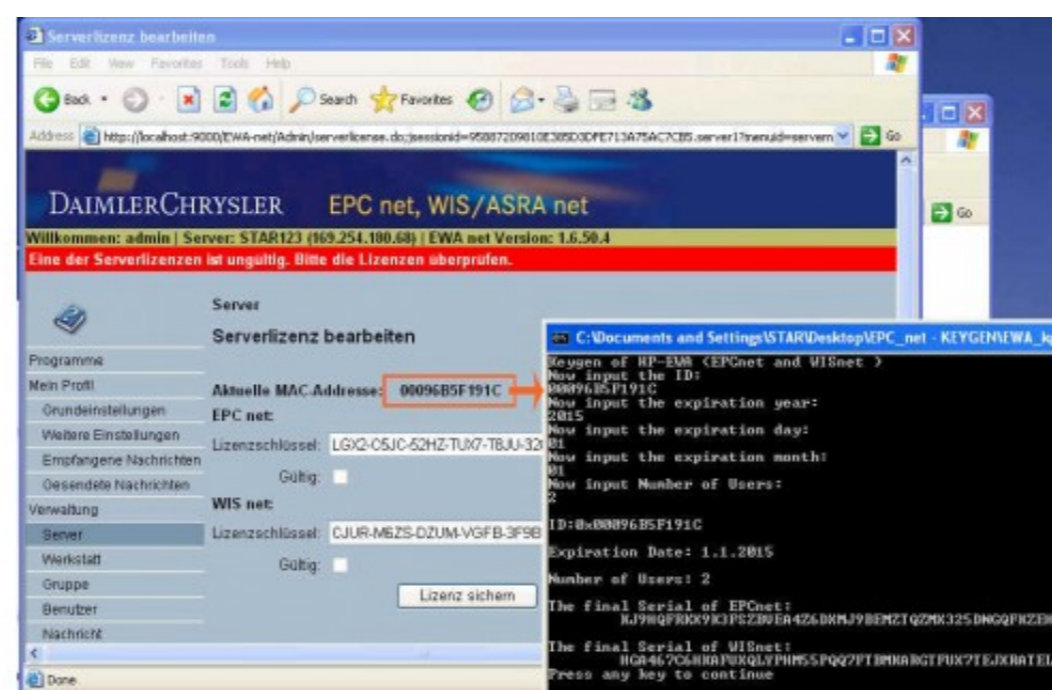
Serverlizenz bearbeiten

File Edit View Favorites Tools Help

Back Search Favorites

Address http://localhost:9000/EWA-net/Admin/serverlicense.do;jsessionid=958872D9810E385D3DFE713A75AC7CB5.server1?menuid=servern Go

Go

DAIMLERCHRYSLER EPC net, WIS/ASRA net

Willkommen: admin | Server: STAR123 (169.254.180.68) | EWA net Version: 1.6.50.4

Eine der Serverlizenzen ist ungültig. Bitte die Lizenzen überprüfen.

Server

Serverlizenz bearbeiten

Programme

Mein Profil

Grundeinstellungen

Weitere Einstellungen

Empfangene Nachrichten

Gesendete Nachrichten

Verwaltung

Server

Werkstatt

Gruppe

Benutzer

Nachricht

Aktuelle MAC-Addresse: 00096B5F191C

EPC net:

Lizenzschlüssel: LGX2-O5JC-52HZ-TUX7-TBJU-32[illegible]

Gültig:

WIS net:

Lizenzschlüssel: CJUR-M6ZS-DZUM-VGFB-3F9B

Gültig:

Lizenz sichern

Done

C:\Documents and Settings\STAR\Desktop\EPC_net - KEYGEN\EWA_k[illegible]

Keygen of HP-EWA (EPCnet and WISnet )
Now input the ID:
00096B5F191C
Now input the expiration year:
2015
Now input the expiration day:
01
Now input the expiration month:
01
Now input Number of Users:
2

ID:0x00096B5F191C

Expiration Date: 1.1.2015

Number of Users: 2

The final Serial of EPCnet:
KJ9HQFRKX9K3PSZBVEA4Z6DXMJ9BEMZTQZMX325DNGQFNZE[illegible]

The final Serial of WISnet:
HGA467C6HXAFUXQLYPHM55PQQ7FTBMKARGTFUX7TEJXRATEL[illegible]
Press any key to continue